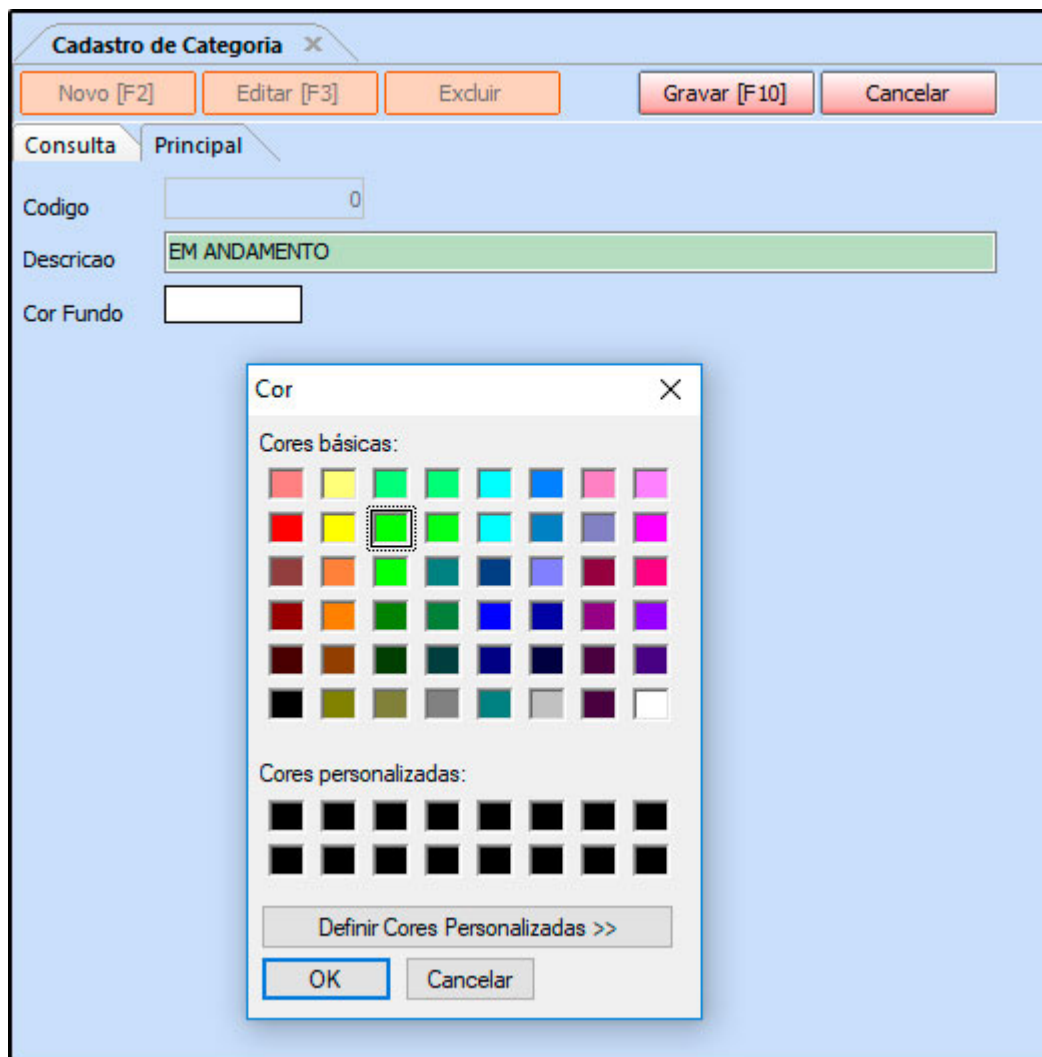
Cadastro de Categoria ✕

Novo [F2]
Editar [F3]
Excluir
Gravar [F10]
Cancelar

Consulta
Principal

Codigo
0

Descricao
EM ANDAMENTO

Cor Fundo

Cor
✕

Cores básicas:

Cores personalizadas:

Definir Cores Personalizadas >>

OK
Cancelar